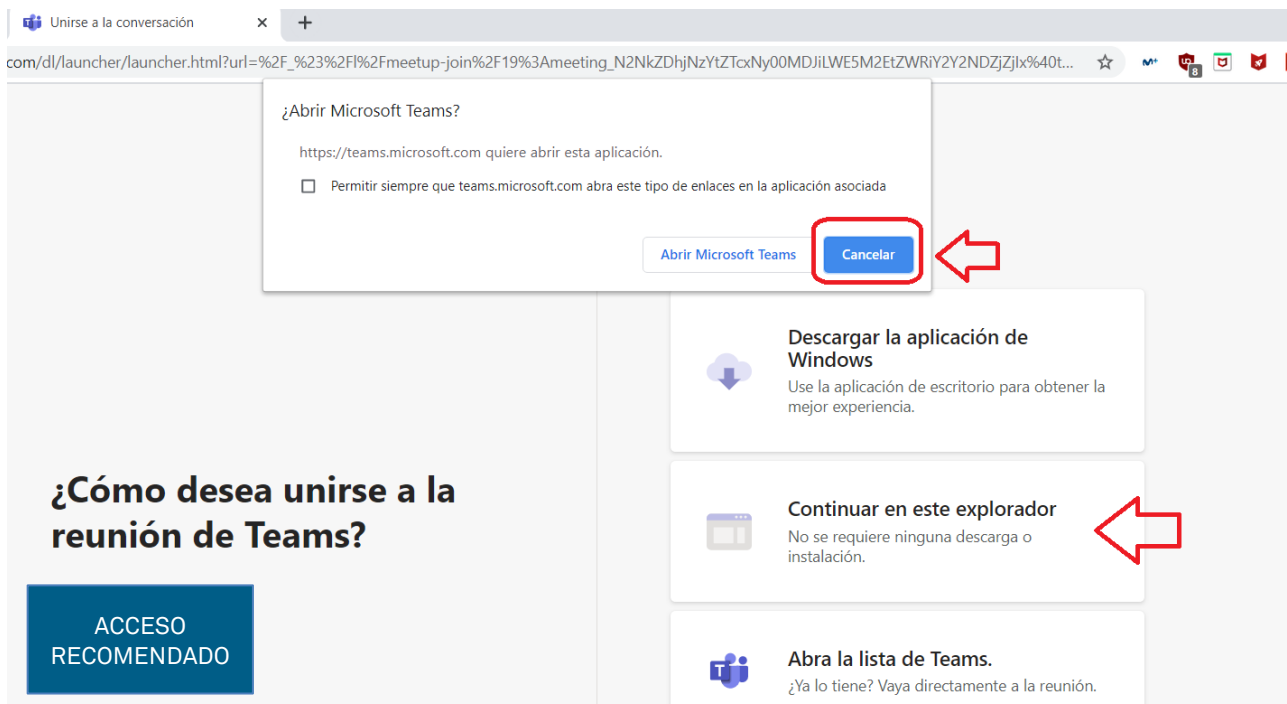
Unirse a la conversación

com/dl/launcher/launcher.html?url=%2F_%23%2Fl%2Fmeetup-join%2F19%3Ameeting_N2NkZDhjNzYtZTcxNy00MDJiLWE5M2EtZWRiY2Y2NDZjZjlx%40t...

8

¿Abrir Microsoft Teams?

https://teams.microsoft.com quiere abrir esta aplicación.

Permitir siempre que teams.microsoft.com abra este tipo de enlaces en la aplicación asociada

Abrir Microsoft Teams

Cancelar

Descargar la aplicación de Windows

Use la aplicación de escritorio para obtener la mejor experiencia.

¿Cómo desea unirse a la reunión de Teams?

Continuar en este explorador

No se requiere ninguna descarga o instalación.

ACCESO RECOMENDADO

Abra la lista de Teams.

¿Ya lo tiene? Vaya directamente a la reunión.